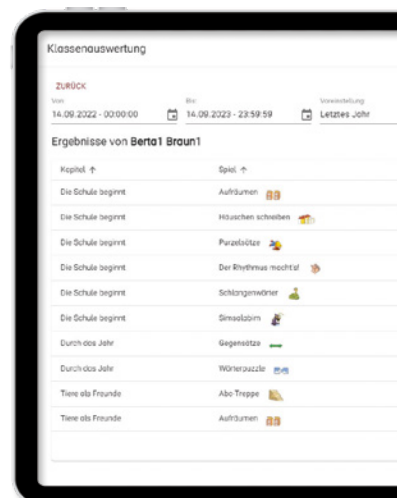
Klassenauswertung

ZURÜCK

Von
14.09.2022 - 00:00:00

Bis
14.09.2023 - 23:59:59

Voreinstellung
Letztes Jahr

Ergebnisse von Berta1 Braun1

| Kapitel ↑ | Spiel ↑ |
|---|---|
| Die Schule beginnt | Aufräumen |
| Die Schule beginnt | Häuschen schreiben |
| Die Schule beginnt | Purzelsätze |
| Die Schule beginnt | Der Rhythmus macht's! |
| Die Schule beginnt | Schlangenwörter |
| Die Schule beginnt | Simsalabim |
| Durch das Jahr | Gegensätze |
| Durch das Jahr | Wörterpuzzle |
| Tiere als Freunde | Abc Treppe |
| Tiere als Freunde | Aufräumen |